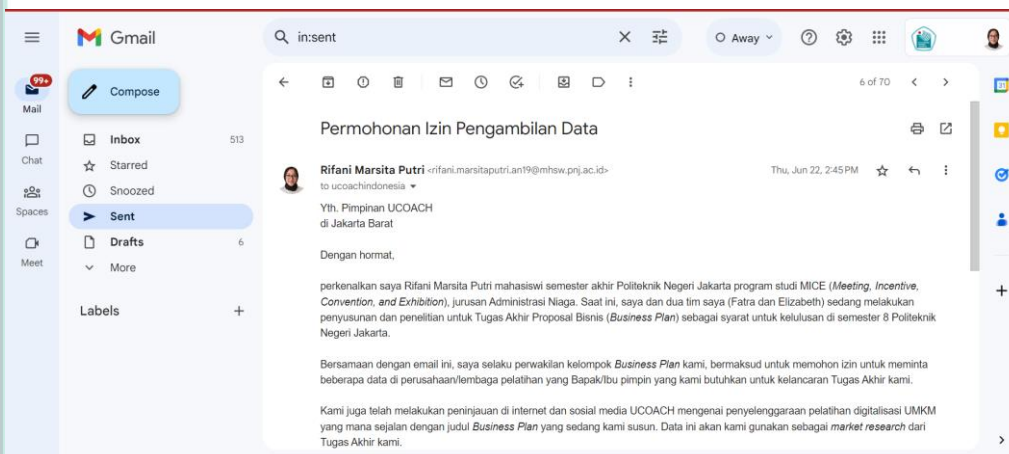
Gmail

in:sent

Away

99+
Mail

Chat

Spaces

Meet

Compose

Inbox 513
Starred
Snoozed
Sent
Drafts 6
More

Labels +

6 of 70

Permohonan Izin Pengambilan Data

Rifani Marsita Putri <rifani.marsitaputri.an19@mhsw.pnj.ac.id>
to ucoachindonesia

Thu, Jun 22, 2:45 PM

Yth. Pimpinan UCOACH
di Jakarta Barat

Dengan hormat,

perkenalkan saya Rifani Marsita Putri mahasiswi semester akhir Politeknik Negeri Jakarta program studi MICE (*Meeting, Incentive, Convention, and Exhibition*), jurusan Administrasi Niaga. Saat ini, saya dan dua tim saya (Fatra dan Elizabeth) sedang melakukan penyusunan dan penelitian untuk Tugas Akhir Proposal Bisnis (*Business Plan*) sebagai syarat untuk kelulusan di semester 8 Politeknik Negeri Jakarta.

Bersamaan dengan email ini, saya selaku perwakilan kelompok *Business Plan* kami, bermaksud untuk memohon izin untuk meminta beberapa data di perusahaan/lembaga pelatihan yang Bapak/Ibu pimpin yang kami butuhkan untuk kelancaran Tugas Akhir kami.

Kami juga telah melakukan peninjauan di internet dan sosial media UCOACH mengenai penyelenggaraan pelatihan digitalisasi UMKM yang mana sejalan dengan judul *Business Plan* yang sedang kami susun. Data ini akan kami gunakan sebagai *market research* dari Tugas Akhir kami.